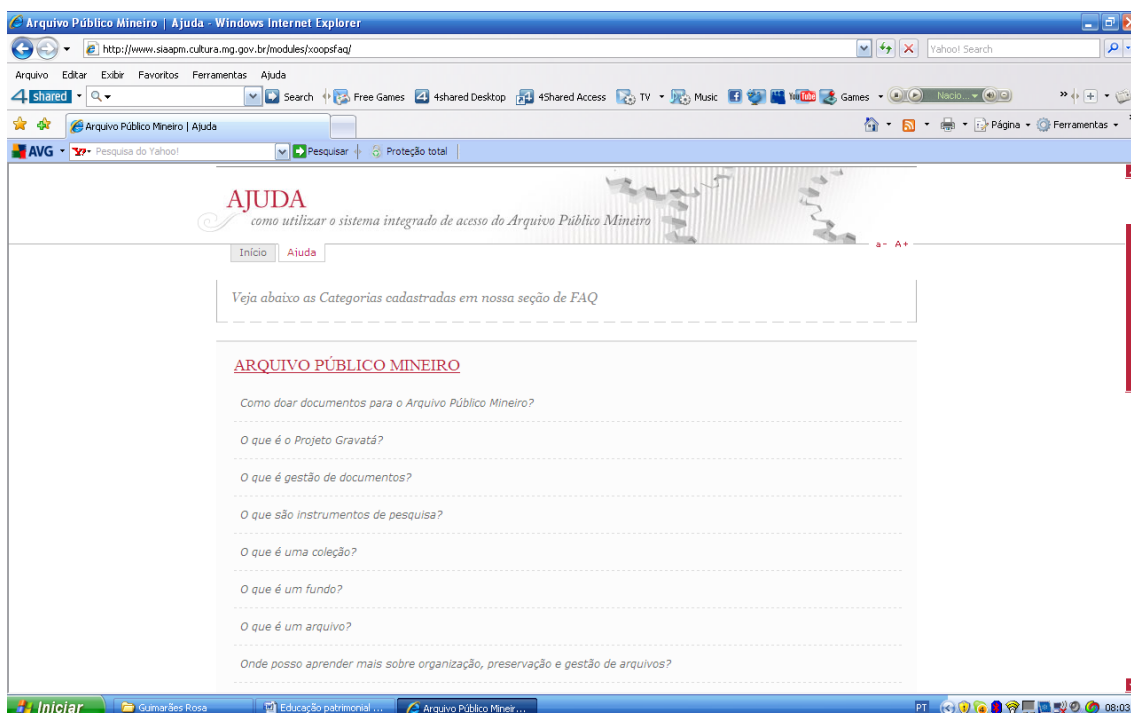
Arquivo Público Mineiro | Ajuda - Windows Internet Explorer

http://www.siaapm.cultura.mg.gov.br/modules/xoopsfaq/

Yahoo! Search

Arquivo Editar Exibir Favoritos Ferramentas Ajuda

4shared Search Free Games 4shared Desktop 4Shared Access TV Music Games Nacio...

Arquivo Público Mineiro | Ajuda

Página Ferramentas

AVG Pesquisa do Yahoo! Pesquisar Proteção total

AJUDA
como utilizar o sistema integrado de acesso do Arquivo Público Mineiro

a- A+

Início Ajuda

Veja abaixo as Categorias cadastradas em nossa seção de FAQ

ARQUIVO PÚBLICO MINEIRO

Como doar documentos para o Arquivo Público Mineiro?

O que é o Projeto Gravatá?

O que é gestão de documentos?

O que são instrumentos de pesquisa?

O que é uma coleção?

O que é um fundo?

O que é um arquivo?

Onde posso aprender mais sobre organização, preservação e gestão de arquivos?

Iniciar Guimarães Rosa Educação patrimonial ... Arquivo Público Mineir...

PT 08:03